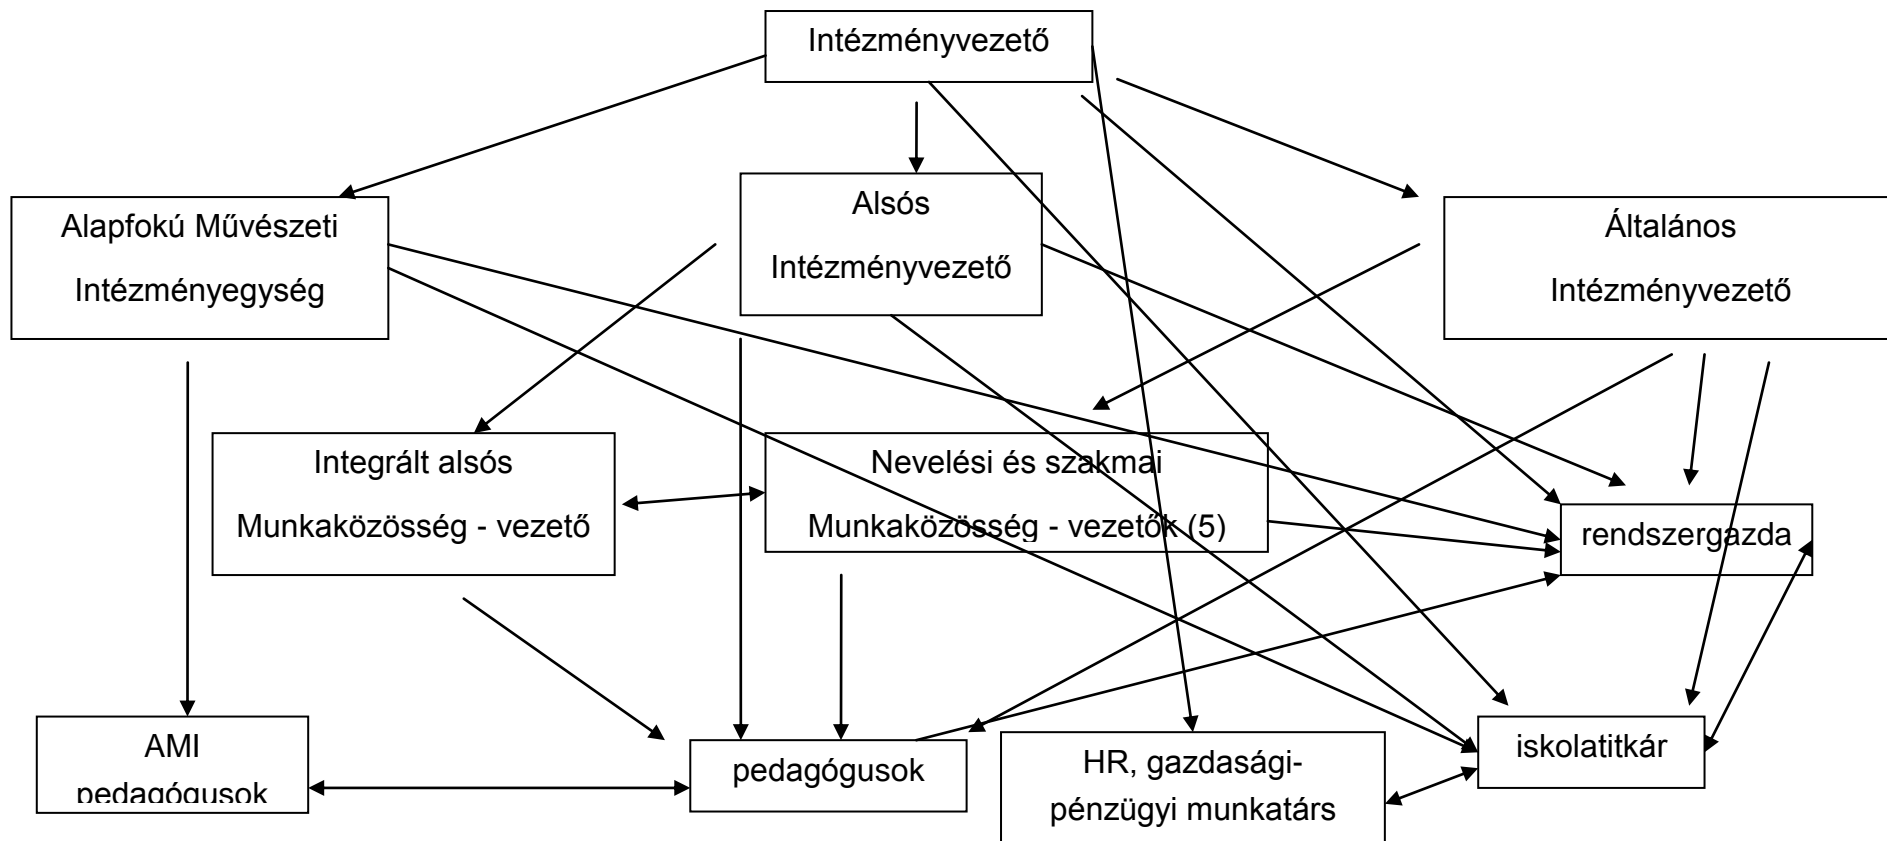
Intézményvezető

Alapfokú Művészeti Intézményegység

Alsós Intézményvezető

Általános Intézményvezető

Integrált alsós Munkaközösség - vezető

Nevelési és szakmai Munkaközösség - vezetők (5)

rendszergazda

AMI pedagógusok

pedagógusok

HR, gazdasági-pénzügyi munkatárs

iskolatitkár